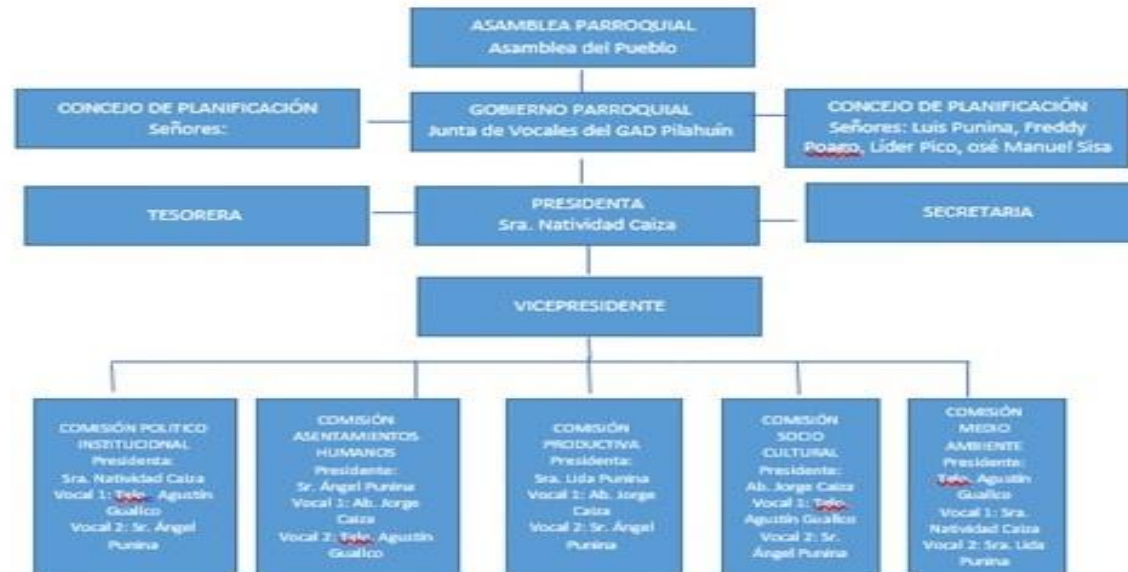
ASAMBLEA PARROQUIAL
Asamblea del Pueblo

CONCEJO DE PLANIFICACIÓN
Señores:

GOBIERNO PARROQUIAL
Junta de Vocales del GAD Pilahuin

CONCEJO DE PLANIFICACIÓN
Señores: Luis Punina, Freddy Poaqo, Líder Pico, osé Manuel Sisa

TESORERA

PRESIDENTA
Sra. Natividad Caiza

SECRETARIA

VICEPRESIDENTE

COMISIÓN POLITICO INSTITUCIONAL
Presidenta:
Sra. Natividad Caiza
Vocal 1: Tglo. Agustín Gualico
Vocal 2: Sr. Ángel Punina

COMISIÓN ASENTAMIENTOS HUMANOS
Presidente:
Sr. Ángel Punina
Vocal 1: Ab. Jorge Caiza
Vocal 2: Tglo. Agustín Gualico

COMISIÓN PRODUCTIVA
Presidenta:
Sra. Lida Punina
Vocal 1: Ab. Jorge Caiza
Vocal 2: Sr. Ángel Punina

COMISIÓN SOCIO CULTURAL
Presidente:
Ab. Jorge Caiza
Vocal 1: Tglo. Agustín Gualico
Vocal 2: Sr. Ángel Punina

COMISIÓN MEDIO AMBIENTE
Presidente:
Tglo. Agustín Gualico
Vocal 1: Sra. Natividad Caiza
Vocal 2: Sra. Lida Punina